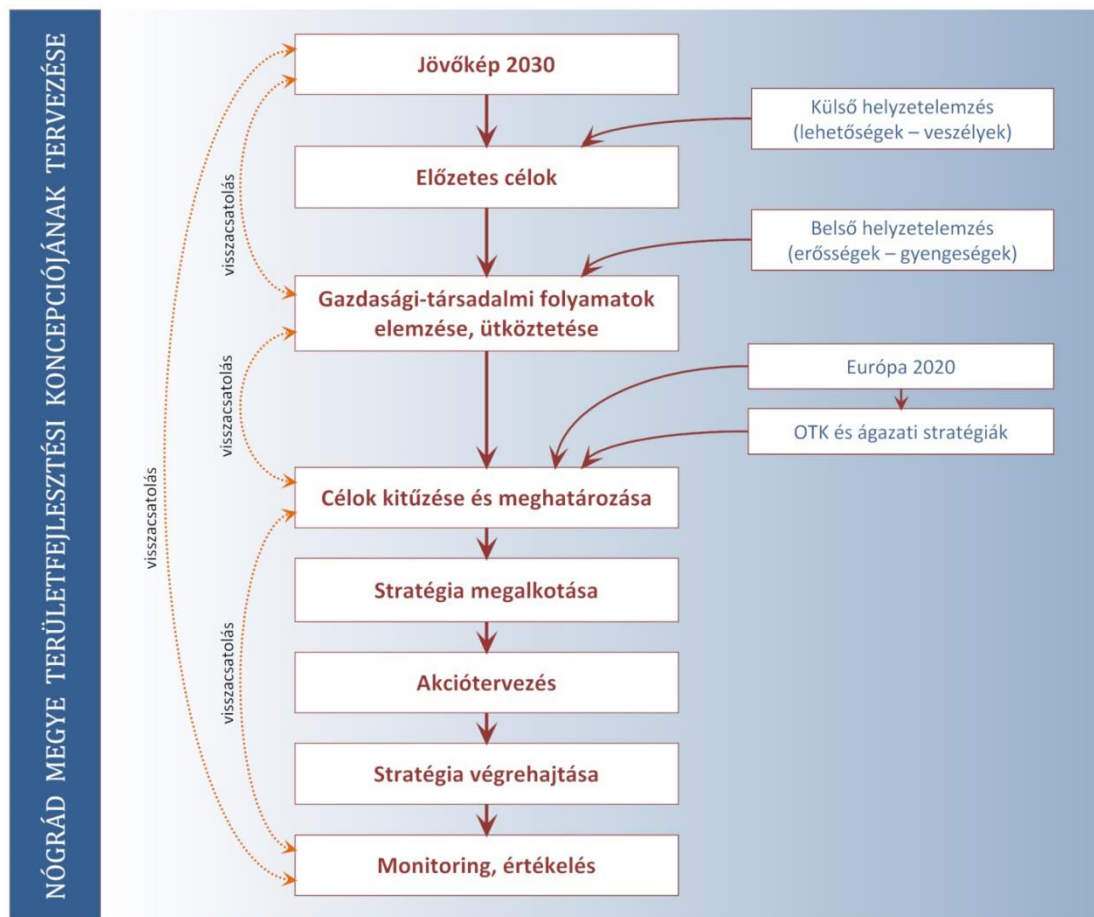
NÓGRÁD MEGYE TERÜLETFEJLESZTÉSI KONCEPCIÓJÁNAK TERVEZÉSE

Jövőkép 2030

Külső helyzetelemzés (lehetőségek – veszélyek)

Előzetes célok

Belső helyzetelemzés (erősségek – gyengeségek)

visszacsatolás

Gazdasági-társadalmi folyamatok elemzése, ütköztetése

Európa 2020

visszacsatolás

OTK és ágazati stratégiák

visszacsatolás

Célok kitűzése és meghatározása

Stratégia megalkotása

visszacsatolás

Akciótervezés

Stratégia végrehajtása

Monitoring, értékelés